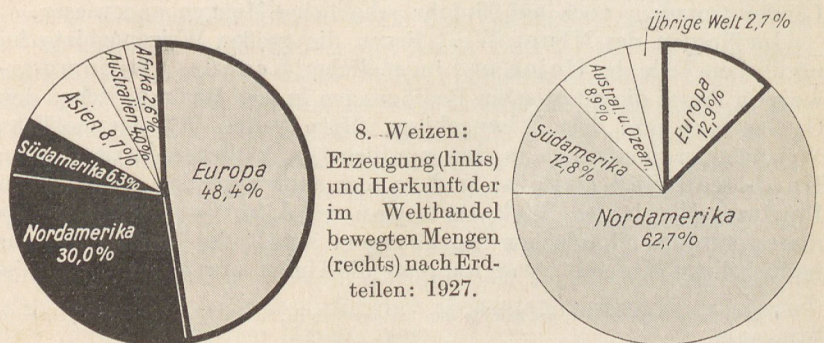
Afrika 2,6%
Australien 4,0%
Asien 8,7%
Südamerika 6,3%
Europa 48,4%
Nordamerika 30,0%

8. Weizen: Erzeugung (links) und Herkunft der im Welthandel bewegten Mengen (rechts) nach Erdteilen: 1927.

Übrige Welt 2,7%
Austral. u. Ozean. 8,9%
Europa 12,9%
Südamerika 12,8%
Nordamerika 62,7%